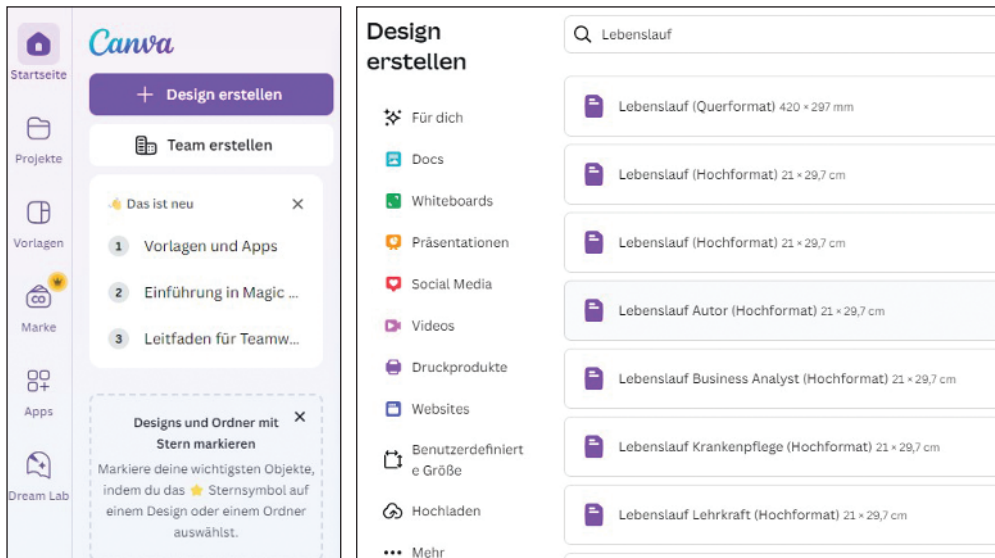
Startseite

Projekte

Vorlagen

Marke

Apps

Dream Lab

Canva

+ Design erstellen

Team erstellen

Das ist neu

1 Vorlagen und Apps

2 Einführung in Magic ...

3 Leitfaden für Teamw...

Designs und Ordner mit Stern markieren

Markiere deine wichtigsten Objekte, indem du das ⭐ Sternsymbol auf einem Design oder einem Ordner auswählst.

Design erstellen

Lebenslauf

Für dich

Docs

Whiteboards

Präsentationen

Social Media

Videos

Druckprodukte

Websites

Benutzerdefinierte Größe

Hochladen

Mehr

Lebenslauf (Querformat) 420 × 297 mm

Lebenslauf (Hochformat) 21 × 29,7 cm

Lebenslauf (Hochformat) 21 × 29,7 cm

Lebenslauf Autor (Hochformat) 21 × 29,7 cm

Lebenslauf Business Analyst (Hochformat) 21 × 29,7 cm

Lebenslauf Krankenpflege (Hochformat) 21 × 29,7 cm

Lebenslauf Lehrkraft (Hochformat) 21 × 29,7 cm